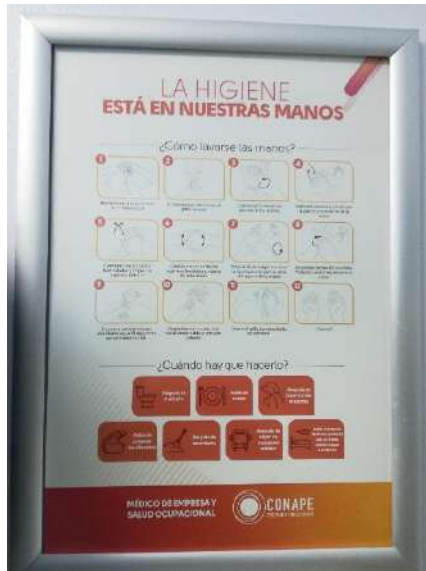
LA HIGIENE
ESTÁ EN NUESTRAS MANOS

¿Cómo lavarse las manos?

1 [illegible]
2 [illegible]
3 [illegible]
4 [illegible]
5 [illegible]
6 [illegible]
7 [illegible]
8 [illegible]
9 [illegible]
10 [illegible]
11 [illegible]
12 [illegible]

¿Cuándo hay que hacerlo?

Después de ir al baño
Antes de comer
Después de toser o estornudar
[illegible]
Antes de preparar los alimentos
Después de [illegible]
Después de viajar en transporte público
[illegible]

MÉDICO DE EMPRESA Y SALUD OCUPACIONAL
CONAPE
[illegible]